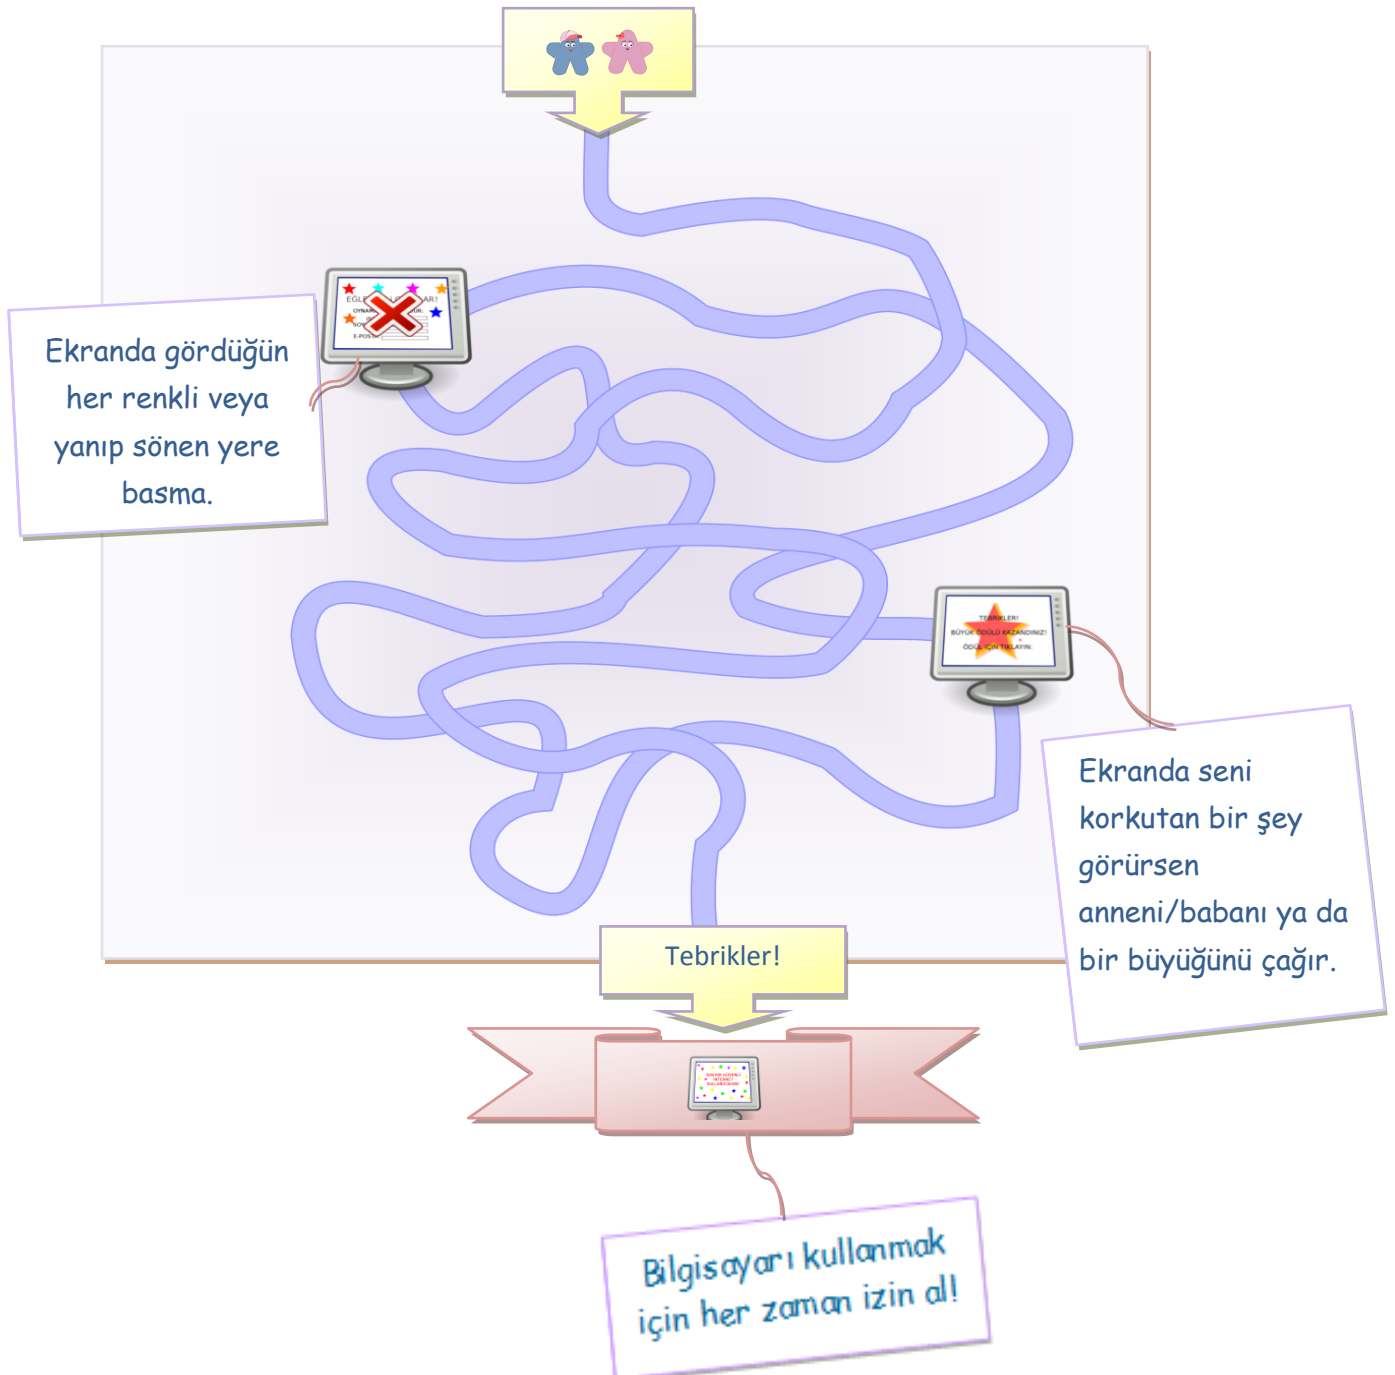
Ekranda gördüğün her renkli veya yanıp sönen yere basma.

EĞL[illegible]AR!
OYNA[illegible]ÜK:
SOY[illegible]
E-POSTA

TEBRİKLER!
BÜYÜK ÖDÜLÜ KAZANDINIZ!
ÖDÜL İÇİN TIKLAYIN.

Ekranda seni korkutan bir şey görürsen anneni/babanı ya da bir büyüğünü çağır.

Tebrikler!

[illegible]

Bilgisayarı kullanmak için her zaman izin al!